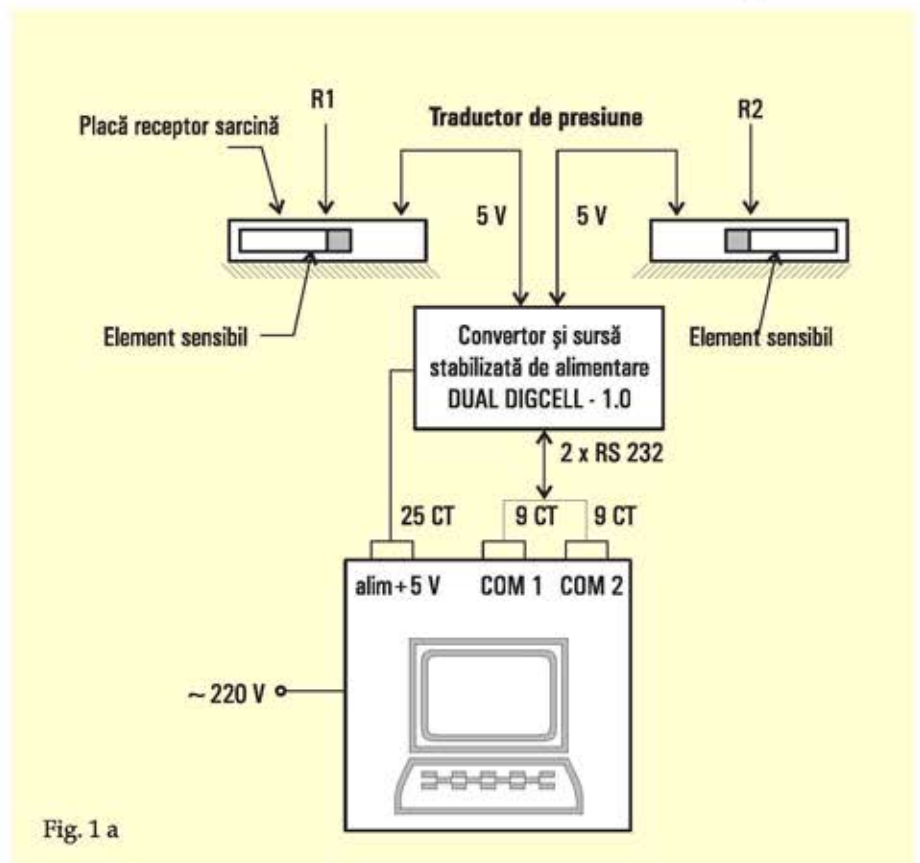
R1

Traductor de presiune

R2

Placă receptor sarcină

5 V

5 V

Element sensibil

Convertor şi sursă stabilizată de alimentare DUAL DIGCELL - 1.0

Element sensibil

2 x RS 232

25 CT

9 CT

9 CT

alim + 5 V

COM 1

COM 2

~ 220 V

Fig. 1 a